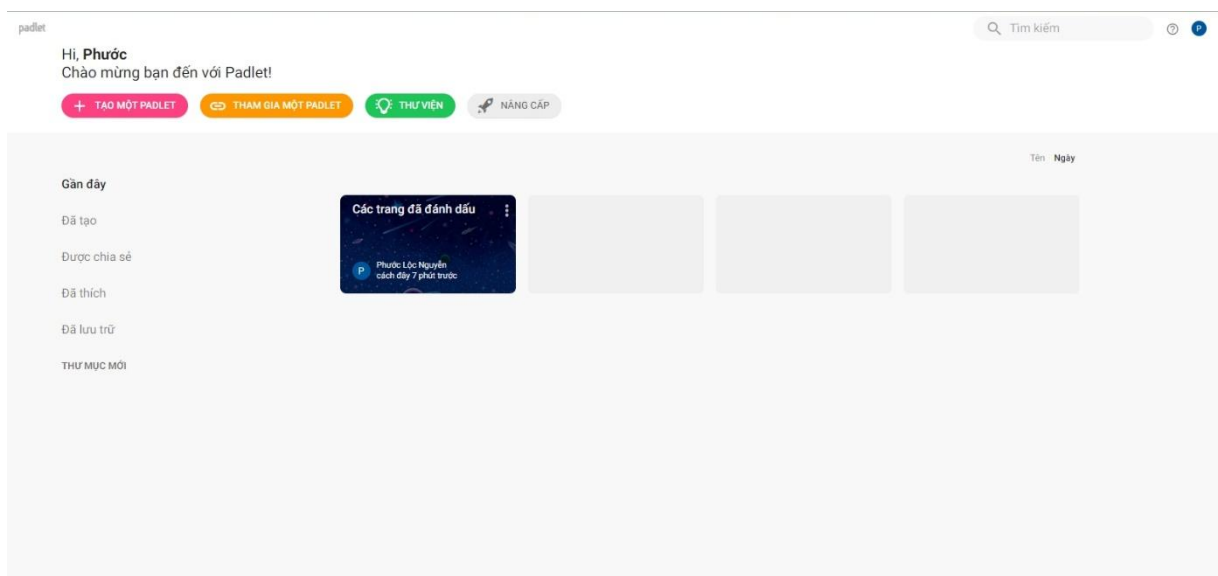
padlet

Tìm kiếm

P

Hi, **Phước**
Chào mừng bạn đến với Padlet!

+ TẠO MỘT PADLET

THAM GIA MỘT PADLET

THƯ VIỆN

NÂNG CẤP

Tên Ngày

Gần đây

Đã tạo

Được chia sẻ

Đã thích

Đã lưu trữ

THƯ MỤC MỚI

Các trang đã đánh dấu

P Phước Lộc Nguyễn
cách đây 7 phút trước